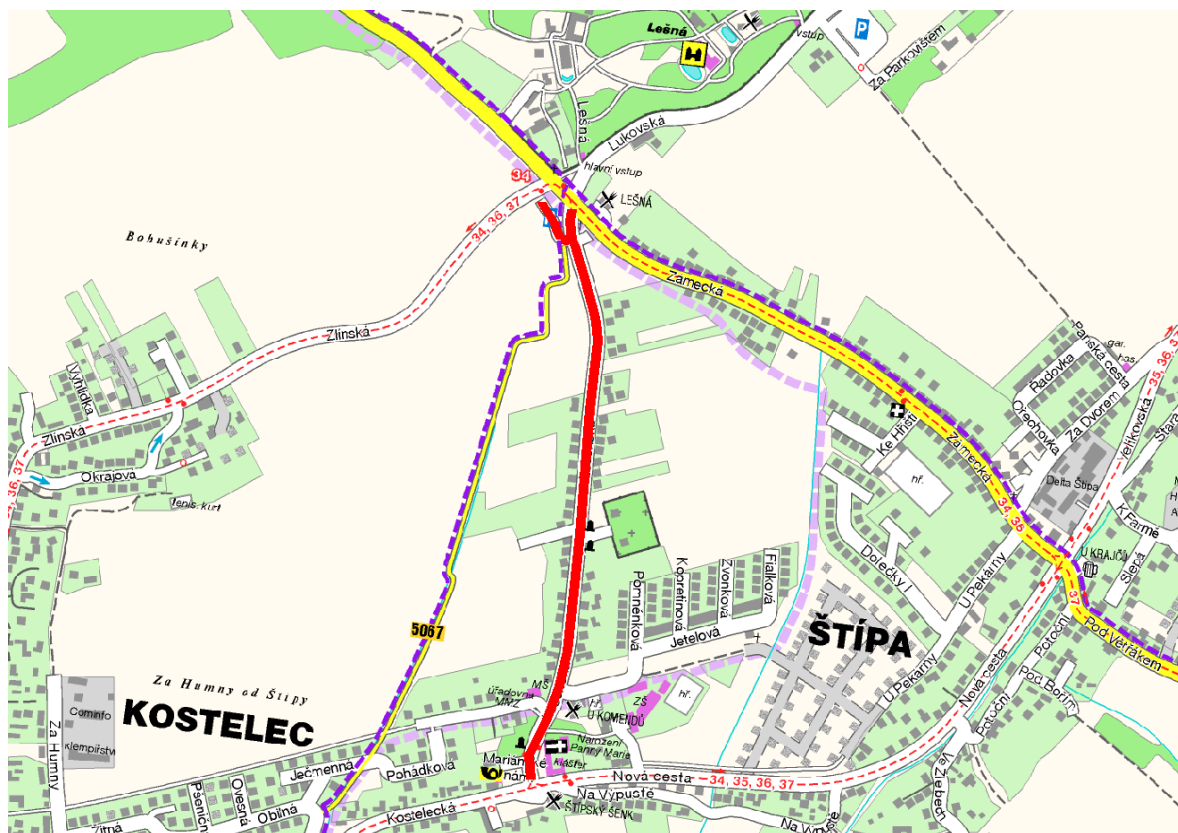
Lešná
P
vstup
Za Parkovištěm
Lešná
Lukovská
hlavní vstup
34
LEŠNÁ
34, 36, 37
Bohušínky
Zámecká
Zlínská
Výhledka
Zlínská
36, 37
Okrajová
Tenis. kurt
Padělky
Pařížská cesta
gar.
Ořechovka
Za Dvorem
Velíkovská
35, 36, 37
Stará
Ke Hřišti
Zámecká
34, 36
hř.
Delta Štípa
K Farmě
Dolečky I
U Pekárny
U KRAJČŮ
Slepá
37
Pod Větrákem
5067
Pomněnková
Kopretinová
Zvonková
Fialková
Jetelová
ŠTÍPA
Za Humny od Štípy
KOSTELEC
Cominfo
klempířství
Za Humny
MŠ
úřadovna MMZ
hř.
U KOMENDŮ
ZŠ
hř.
Narození Panny Marie
klášter
Mariánské nám.
U Pekárny
Nová cesta
Potoční
Potoční
Pod Borům
Nová cesta
34, 35, 36, 37
Ječmenná
Pohádková
Na Výpustě
ŠTÍPSKÝ ŠENK
Kostelecká
Na Výpustě
Ve Žlebech
Žitná
Pšeničná
Ovesná
Obilná